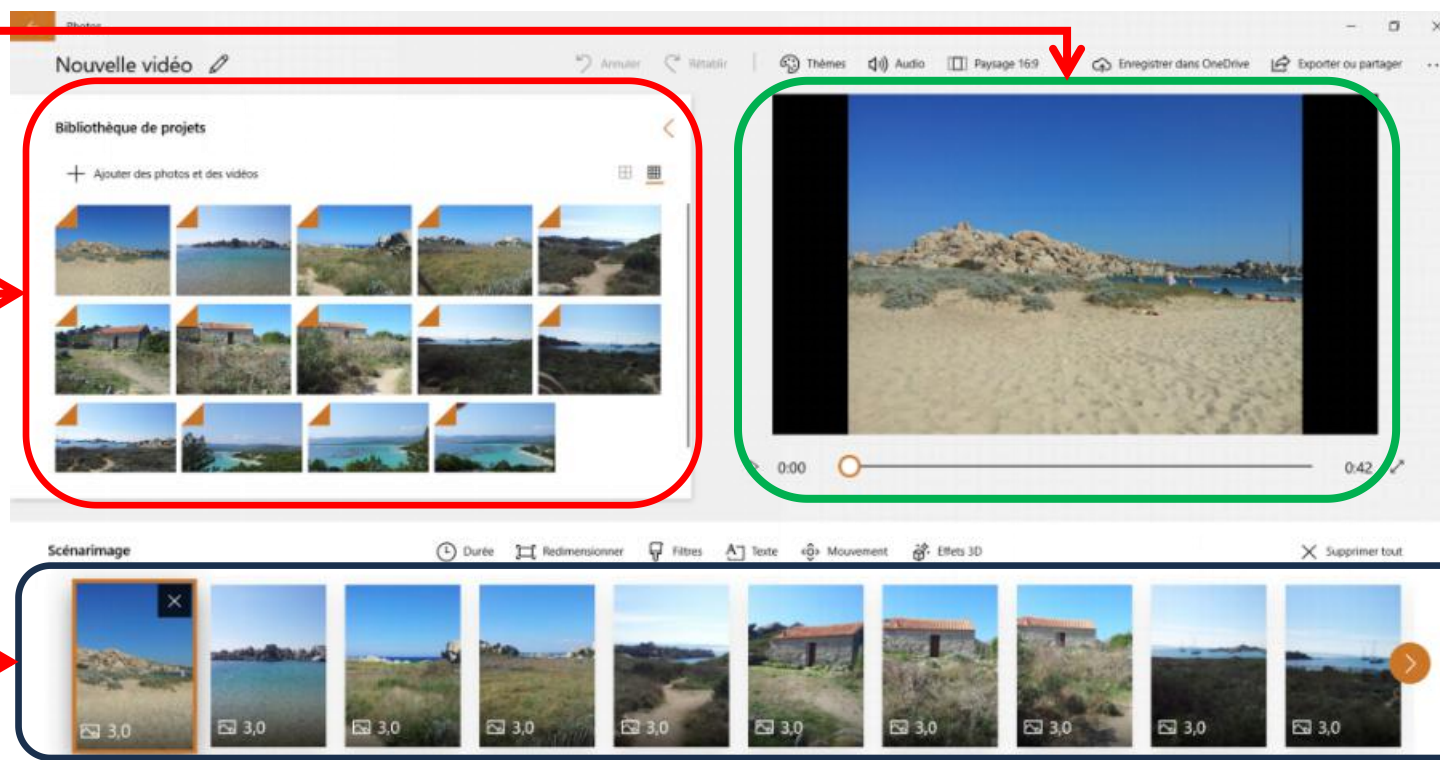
Photos

Nouvelle vidéo

Annuler Rétablir Thèmes Audio Paysage 16:9 Enregistrer dans OneDrive Exporter ou partager ...

Bibliothèque de projets

Ajouter des photos et des vidéos

0:00

0:42

Scénarimage

Durée Redimensionner Filtres Texte Mouvement Effets 3D

Supprimer tout

3,0 3,0 3,0 3,0 3,0 3,0 3,0 3,0 3,0 3,0